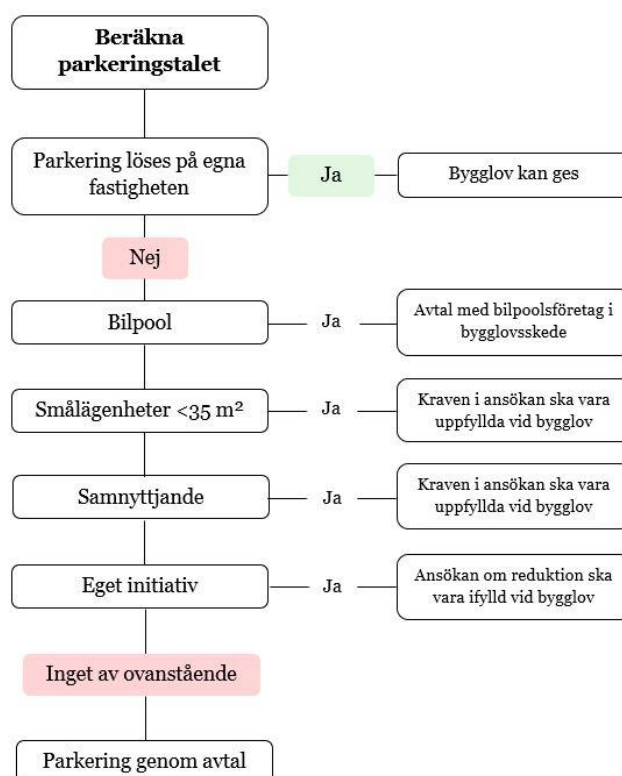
Beräkna parkeringstalet

Parkering löses på egna fastigheten

Ja

Bygglov kan ges

Nej

Bilpool

Ja

Avtal med bilpoolsföretag i bygglovsskede

Smålägenheter <35 m²

Ja

Kraven i ansökan ska vara uppfyllda vid bygglov

Samnyttjande

Ja

Kraven i ansökan ska vara uppfyllda vid bygglov

Eget initiativ

Ja

Ansökan om reduktion ska vara ifylld vid bygglov

Inget av ovanstående

Parkering genom avtal